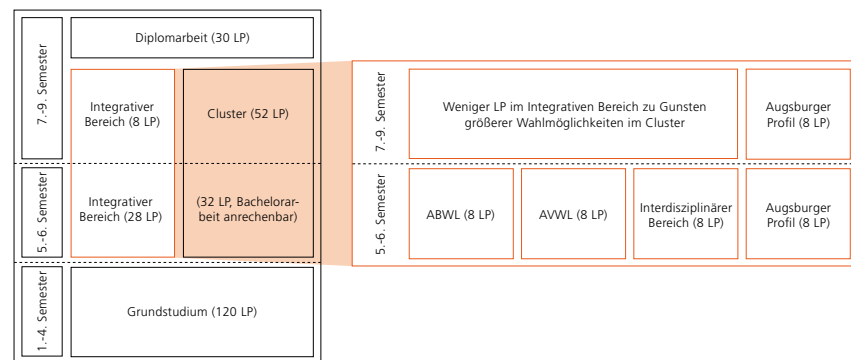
7.-9. Semester

Diplomarbeit (30 LP)

Integrativer Bereich (8 LP)

Cluster (52 LP)

5.-6. Semester

Integrativer Bereich (28 LP)

(32 LP, Bachelorarbeit anrechenbar)

1.-4. Semester

Grundstudium (120 LP)

7.-9. Semester

Weniger LP im Integrativen Bereich zu Gunsten größerer Wahlmöglichkeiten im Cluster

Augsburger Profil (8 LP)

5.-6. Semester

ABWL (8 LP)

AVWL (8 LP)

Interdisziplinärer Bereich (8 LP)

Augsburger Profil (8 LP)